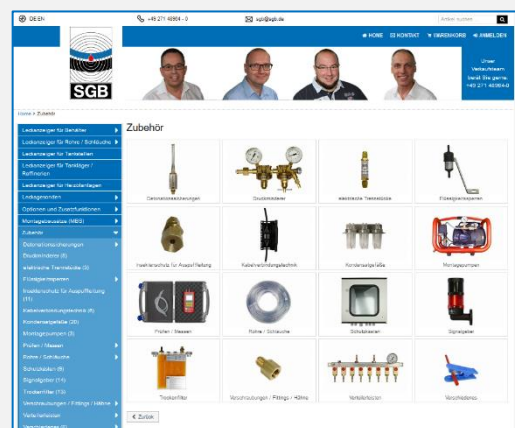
DE EN

+49 271 48964 - 0

sgb@sgb.de

Artikel suchen

HOME KONTAKT WARENKORB ANMELDEN

SGB

Unser Verkaufsteam berät Sie gerne. +49 271 48964-0

Home > Zubehör

Leckanzeiger für Behälter
Leckanzeiger für Rohre / Schläuche
Leckanzeiger für Tankstellen
Leckanzeiger für Tanklager / Raffinerien
Leckanzeiger für Heizölanlagen
Lecksonden
Optionen und Zusatzfunktionen
Montagebausätze (MBS)
Zubehör
Detonationssicherungen
Druckminderer (8)
elektrische Trennstücke (3)
Flüssigkeitssperren
Insektenschutz für Auspuffleitung (11)
Kabelverbindungstechnik (6)
Kondensatgefäße (20)
Montagepumpen (3)
Prüfen / Messen
Rohre / Schläuche
Schutzkästen (9)
Signalgeber (14)
Trockenfilter (13)
Verschraubungen / Fittings / Hähne
Verteilerleisten
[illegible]

Zubehör

Detonationssicherungen
Druckminderer
elektrische Trennstücke
Flüssigkeitssperren
Insektenschutz für Auspuffleitung
Kabelverbindungstechnik
Kondensatgefäße
Montagepumpen
Prüfen / Messen
Rohre / Schläuche
Schutzkästen
Signalgeber
Trockenfilter
Verschraubungen / Fittings / Hähne
Verteilerleisten
Verschiedenes

< Zurück